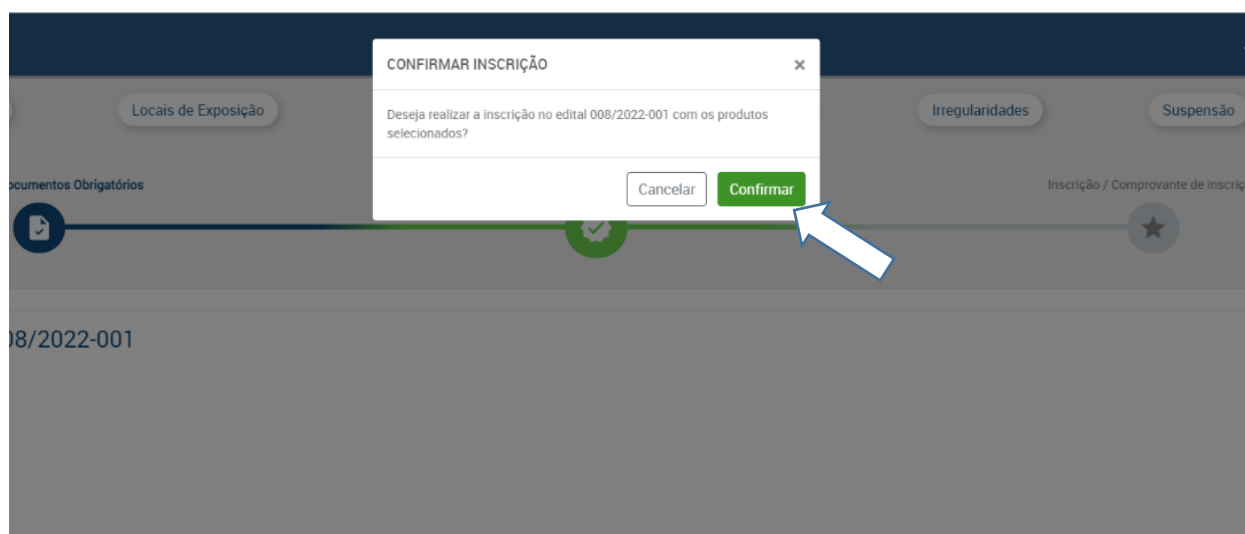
CONFIRMAR INSCRIÇÃO ×

Deseja realizar a inscrição no edital 008/2022-001 com os produtos selecionados?

Cancelar Confirmar

Locais de Exposição

Irregularidades

Suspensão

ocumentos Obrigatórios

Inscrição / Comprovante de inscriç

)8/2022-001